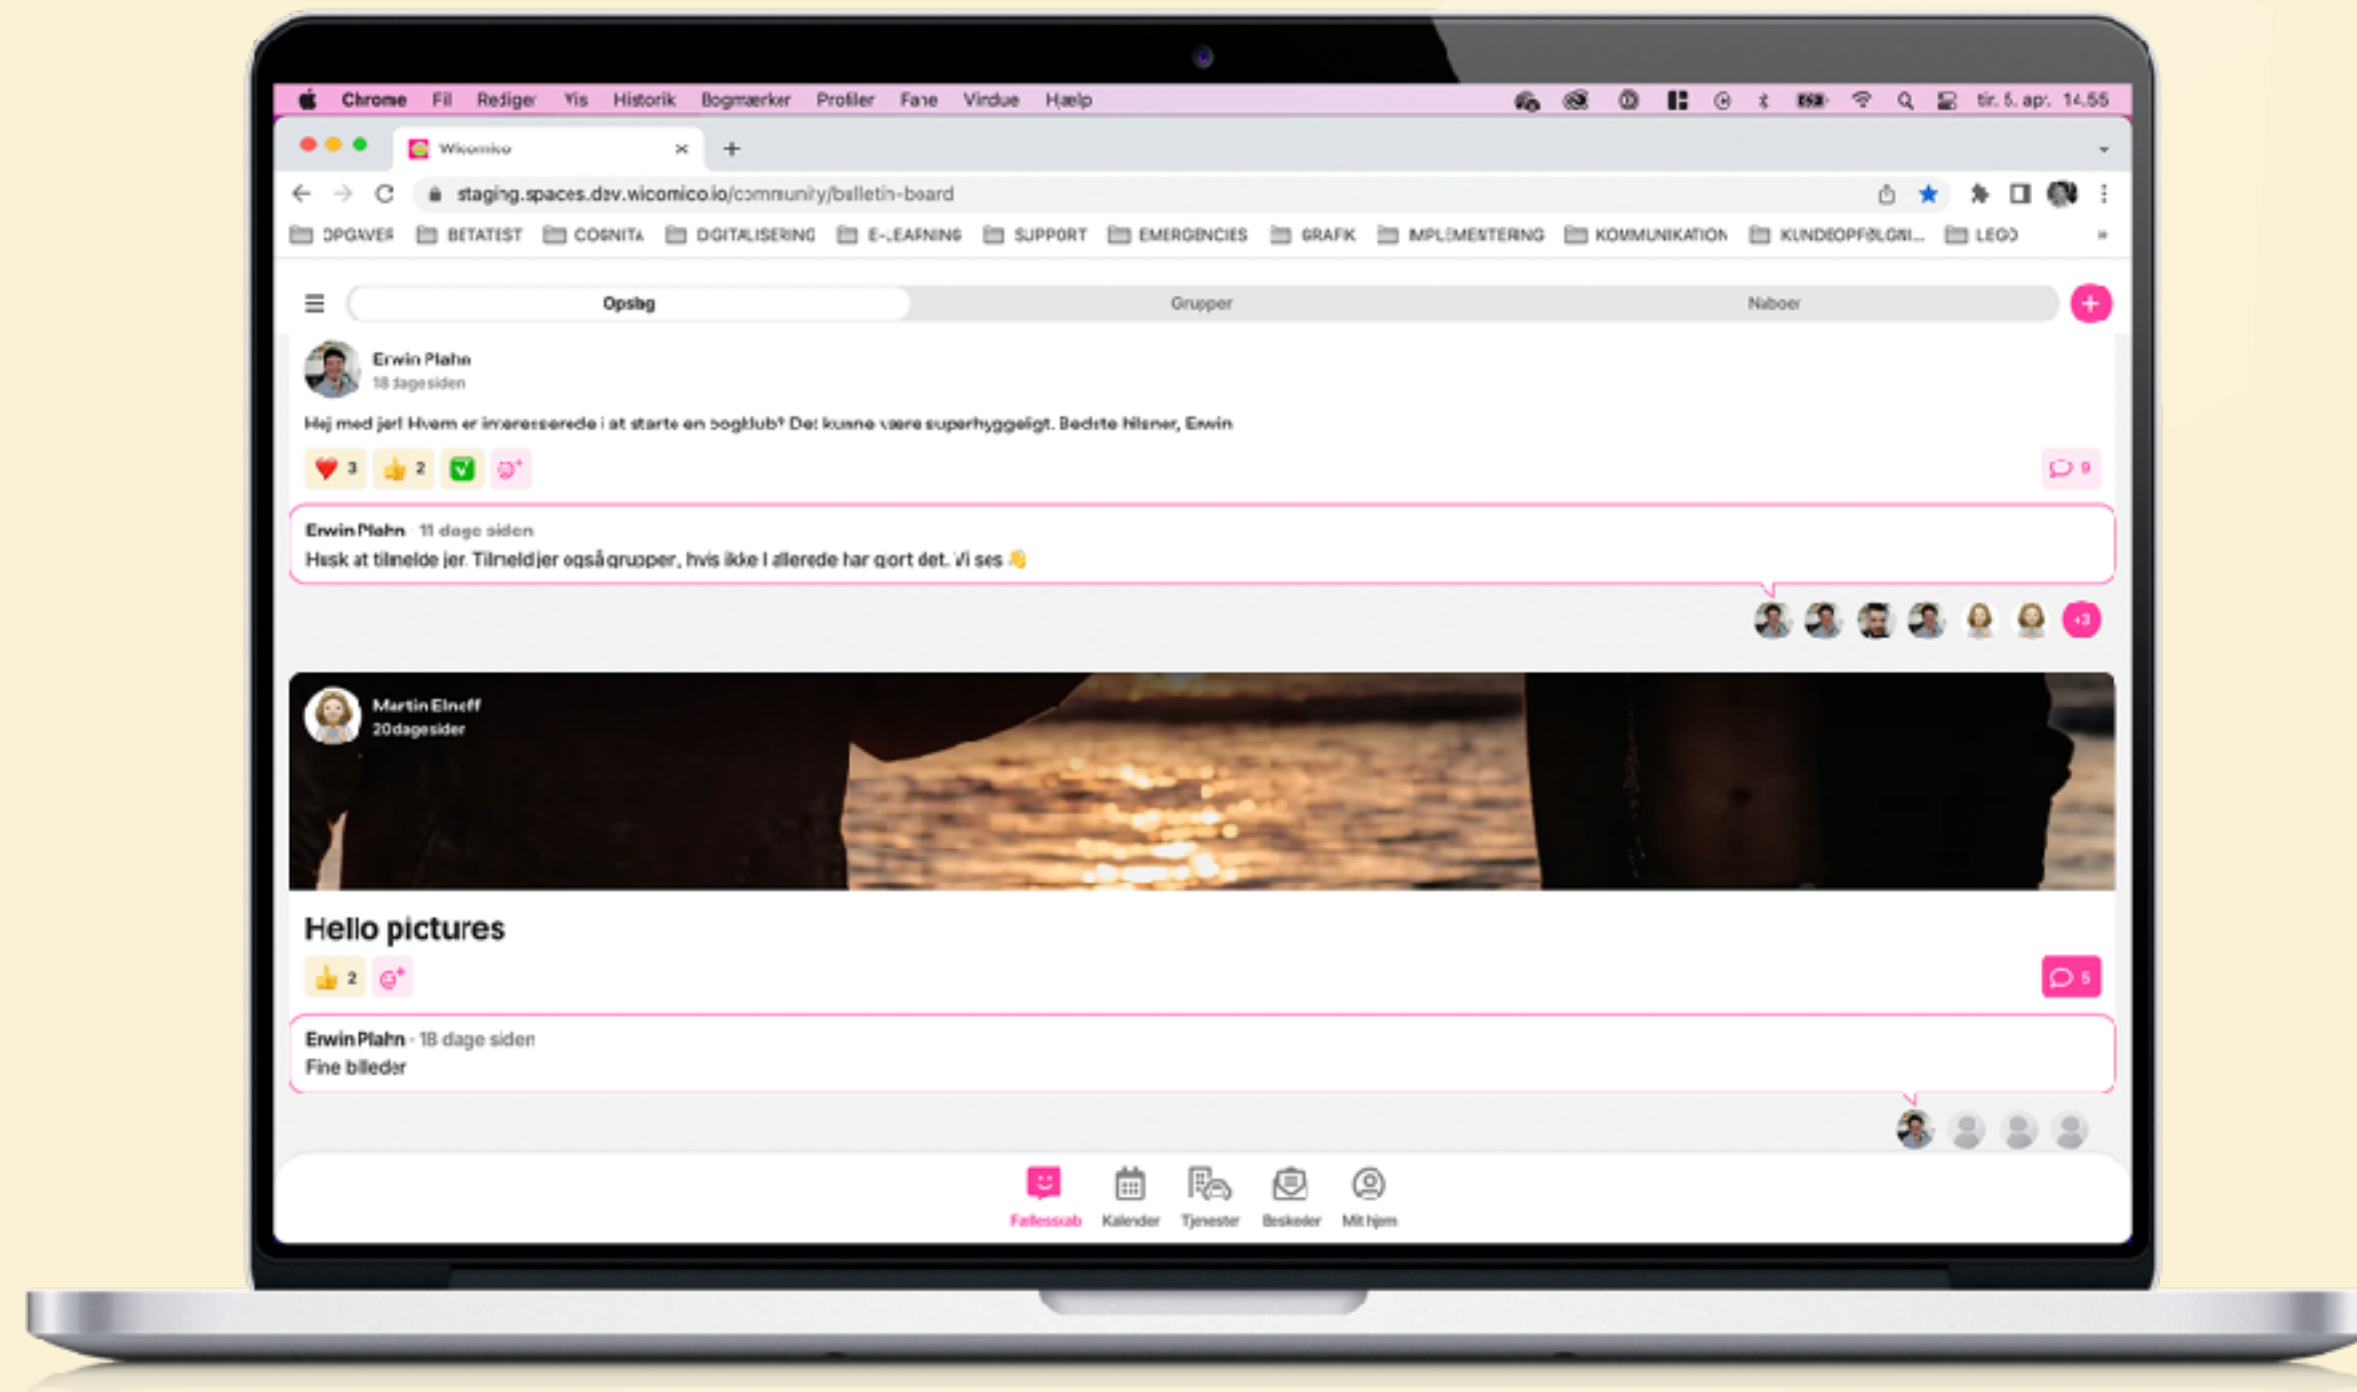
Chrome Fil Rediger Vis Historik Bogmærker Profiler Fane Vindue Hjælp

tir. 5. apr. 14.55

Wicomico

staging.spaces.dev.wicomico.io/community/bulletin-board

OPGAVER BETATEST COGNITA DIGITALISERING E-LEARNING SUPPORT EMERGENCIES GRAFIK IMPLEMENTERING KOMMUNIKATION KUNDEOPFØLGNI... LEGO

Opslag Grupper Naboer

Erwin Plahn
18 dage siden

Hej med jer! Hvem er interesserede i at starte en bogklub? Det kunne være superhyggeligt. Bedste hilsner, Erwin

3 2 9

Erwin Plahn · 11 dage siden
Husk at tilmelde jer. Tilmeld jer også grupper, hvis ikke I allerede har gort det. Vi ses

+3

Martin Elneff
20 dage siden

Hello pictures

2 5

Erwin Plahn · 18 dage siden
Fine billeder

Fællesskab Kalender Tjenester Beskeder Mit hjem